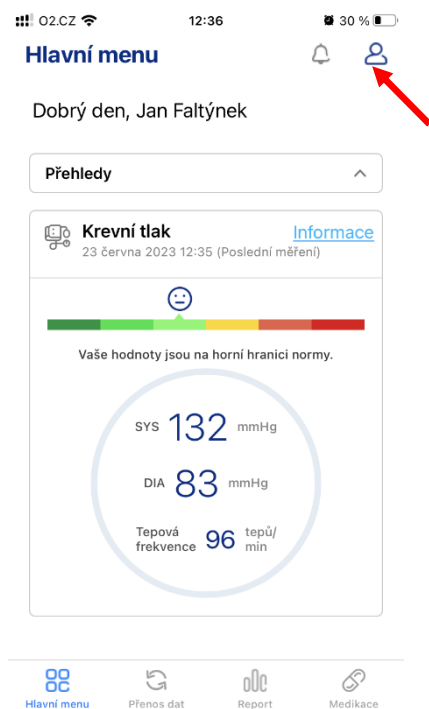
O2.CZ 12:36 30 %

Hlavní menu

Dobrý den, Jan Faltýnek

Přehledy

Krevní tlak
23 června 2023 12:35 (Poslední měření)
Informace

Vaše hodnoty jsou na horní hranici normy.

SYS 132 mmHg

DIA 83 mmHg

Tepová frekvence 96 tepů/min

Hlavní menu Přenos dat Report Medikace